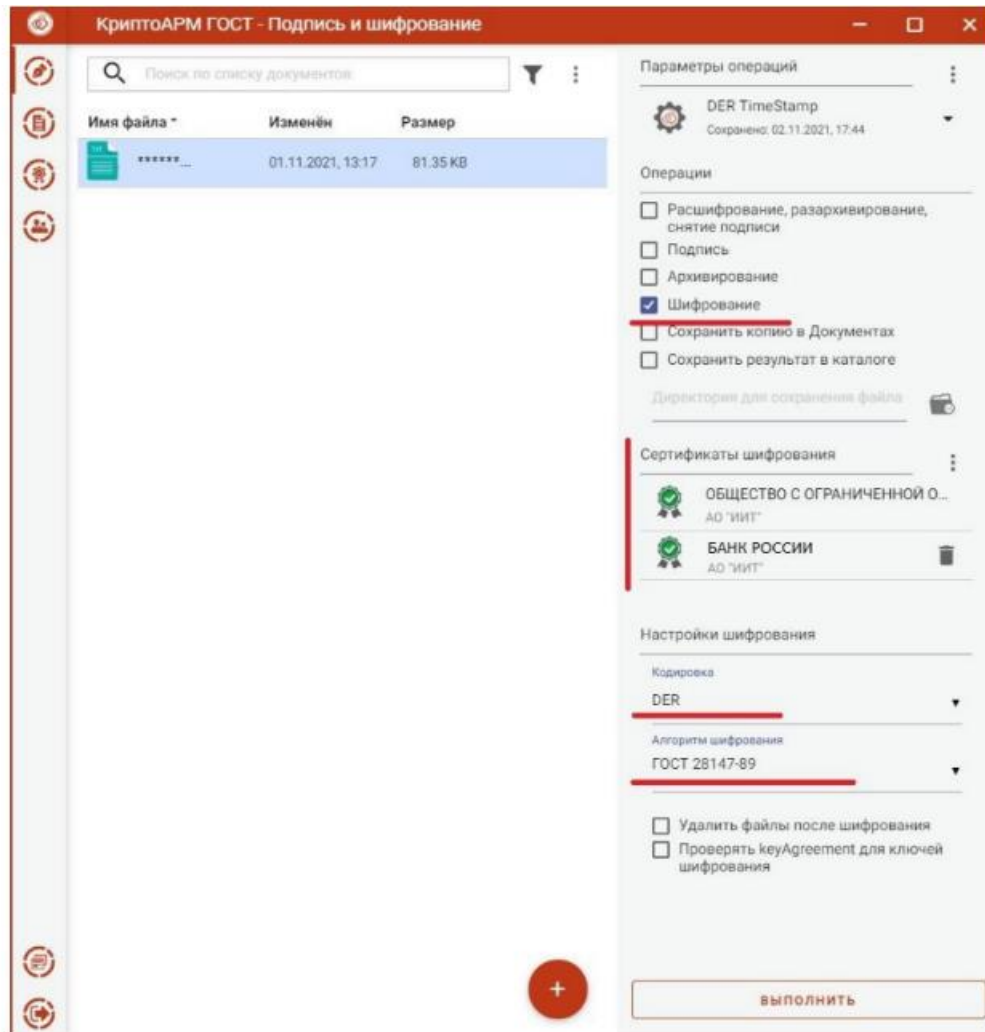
КриптоАРМ ГОСТ - Подпись и шифрование

Поиск по списку документов

Имя файла	Изменён	Размер

******_	01.11.2021, 13:17	81.35 KB

Параметры операций

DER TimeStamp
Сохранено: 02.11.2021, 17:44

Операции

Расшифрование, разархивирование, снятие подписи
Подпись
Архивирование
Шифрование
Сохранить копию в Документах
Сохранить результат в каталоге

Директория для сохранения файла

Сертификаты шифрования

ОБЩЕСТВО С ОГРАНИЧЕННОЙ О...
АО "ИИТ"

БАНК РОССИИ
АО "ИИТ"

Настройки шифрования

Кодировка
DER

Алгоритм шифрования
ГОСТ 28147-89

Удалить файлы после шифрования
Проверять keyAgreement для ключей шифрования

+

ВЫПОЛНИТЬ